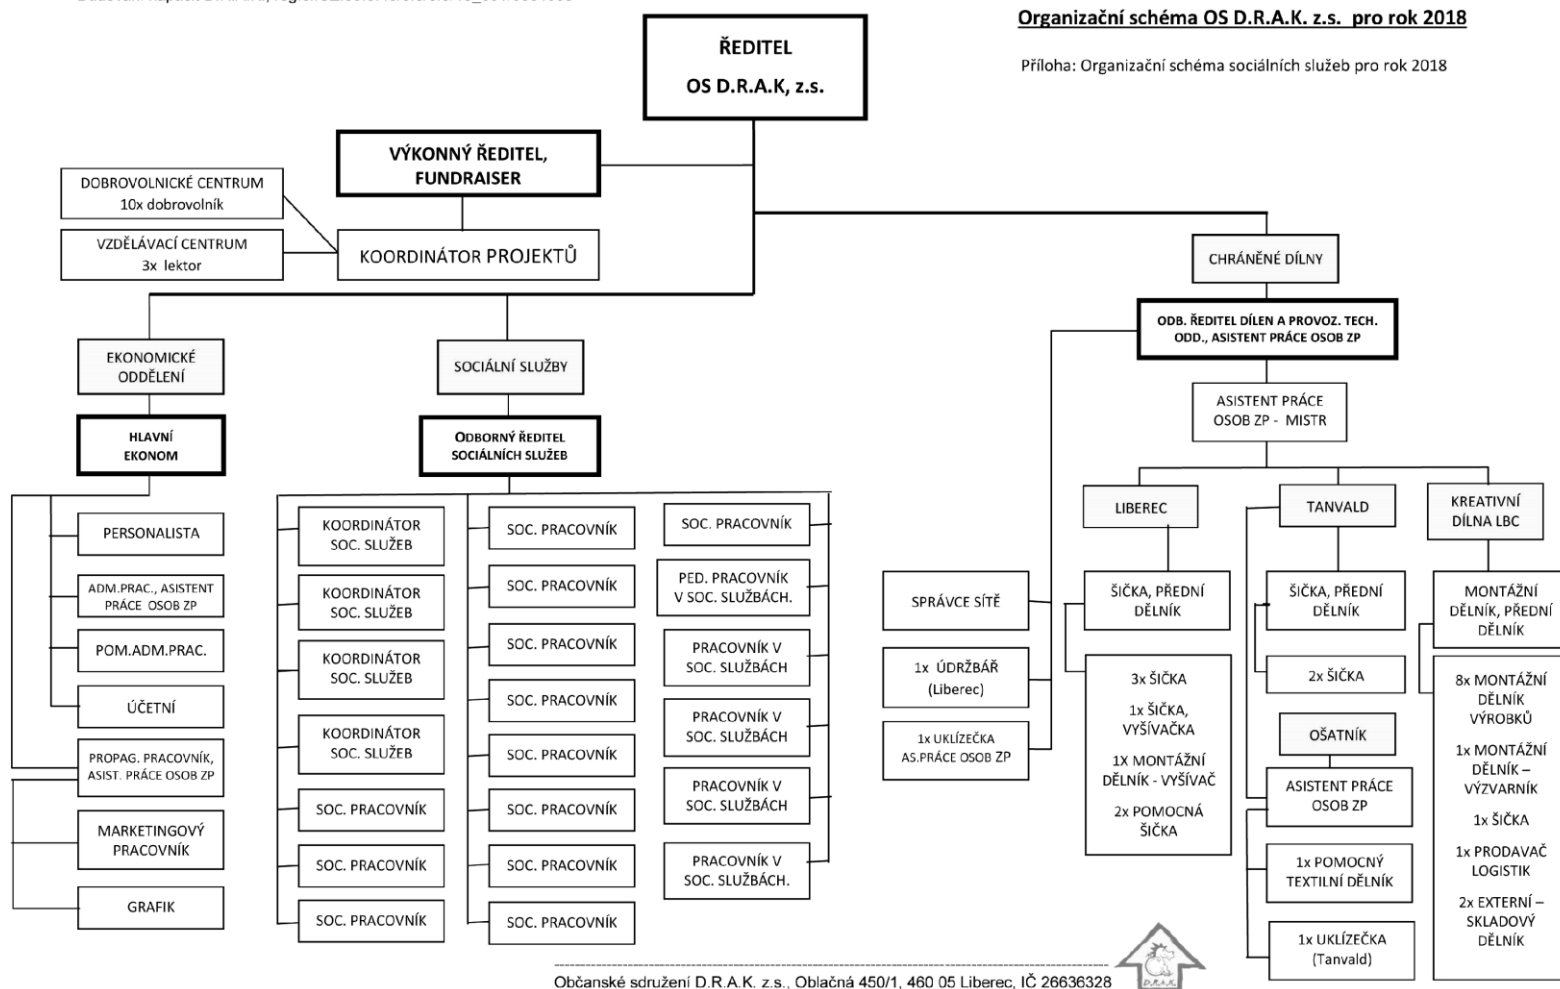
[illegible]

Organizační schéma OS D.R.A.K. z.s. pro rok 2018

Příloha: Organizační schéma sociálních služeb pro rok 2018

ŘEDITEL
OS D.R.A.K, z.s.

VÝKONNÝ ŘEDITEL, FUNDRAISER

DOBROVOLNICKÉ CENTRUM
10x dobrovolník

VZDĚLÁVACÍ CENTRUM
3x lektor

KOORDINÁTOR PROJEKTŮ

CHRÁNĚNÉ DÍLNY

ODB. ŘEDITEL DÍLEN A PROVOZ. TECH. ODD., ASISTENT PRÁCE OSOB ZP

ASISTENT PRÁCE OSOB ZP - MISTR

EKONOMICKÉ ODDĚLENÍ

HLAVNÍ EKONOM

PERSONALISTA

ADM.PRAC., ASISTENT PRÁCE OSOB ZP

POM.ADM.PRAC.

ÚČETNÍ

PROPAG. PRACOVNÍK, ASIST. PRÁCE OSOB ZP

MARKETINGOVÝ PRACOVNÍK

GRAFIK

SOCIÁLNÍ SLUŽBY

ODBORNÝ ŘEDITEL SOCIÁLNÍCH SLUŽEB

KOORDINÁTOR SOC. SLUŽEB

KOORDINÁTOR SOC. SLUŽEB

KOORDINÁTOR SOC. SLUŽEB

KOORDINÁTOR SOC. SLUŽEB

SOC. PRACOVNÍK

SOC. PRACOVNÍK

SOC. PRACOVNÍK

SOC. PRACOVNÍK

SOC. PRACOVNÍK

SOC. PRACOVNÍK

SOC. PRACOVNÍK

SOC. PRACOVNÍK

SOC. PRACOVNÍK

SOC. PRACOVNÍK

SOC. PRACOVNÍK

SOC. PRACOVNÍK

PED. PRACOVNÍK V SOC. SLUŽBÁCH.

PRACOVNÍK V SOC. SLUŽBÁCH

PRACOVNÍK V SOC. SLUŽBÁCH

PRACOVNÍK V SOC. SLUŽBÁCH

PRACOVNÍK V SOC. SLUŽBÁCH.

SPRÁVCE SÍTĚ

1x ÚDRŽBÁŘ (Liberec)

1x UKLÍZEČKA AS.PRÁCE OSOB ZP

LIBEREC

ŠIČKA, PŘEDNÍ DĚLNÍK

3x ŠIČKA
1x ŠIČKA, VYŠÍVAČKA
1X MONTÁŽNÍ DĚLNÍK - VYŠÍVAČ
2x POMOCNÁ ŠIČKA

TANVALD

ŠIČKA, PŘEDNÍ DĚLNÍK

2x ŠIČKA

OŠATNÍK

ASISTENT PRÁCE OSOB ZP

1x POMOCNÝ TEXTILNÍ DĚLNÍK

1x UKLÍZEČKA (Tanvald)

KREATIVNÍ DÍLNA LBC

MONTÁŽNÍ DĚLNÍK, PŘEDNÍ DĚLNÍK

8x MONTÁŽNÍ DĚLNÍK VÝROBKŮ
1x MONTÁŽNÍ DĚLNÍK – VÝZVARNÍK
1x ŠIČKA
1x PRODAVAČ LOGISTIK
2x EXTERNÍ – SKLADOVÝ DĚLNÍK

Občanské sdružení D.R.A.K. z.s., Oblačná 450/1, 460 05 Liberec, IČ 26636328

D.R.A.K.